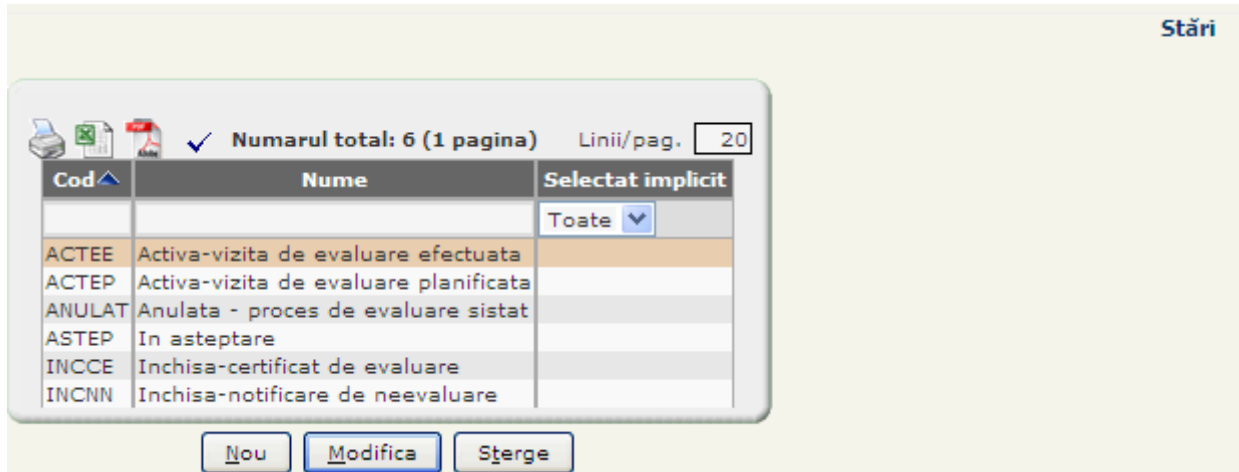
Stări

Numarul total: 6 (1 pagina) Linii/pag. 20

| Cod | Nume | Selectat implicit |
|---|---|---|
| | | Toate |
| ACTEE | Activa-vizita de evaluare efectuata | |
| ACTEP | Activa-vizita de evaluare planificata | |
| ANULAT | Anulata - proces de evaluare sistat | |
| ASTEP | In asteptare | |
| INCCE | Inchisa-certificat de evaluare | |
| INCNN | Inchisa-notificare de neevaluare | |

Nou Modifica Sterge